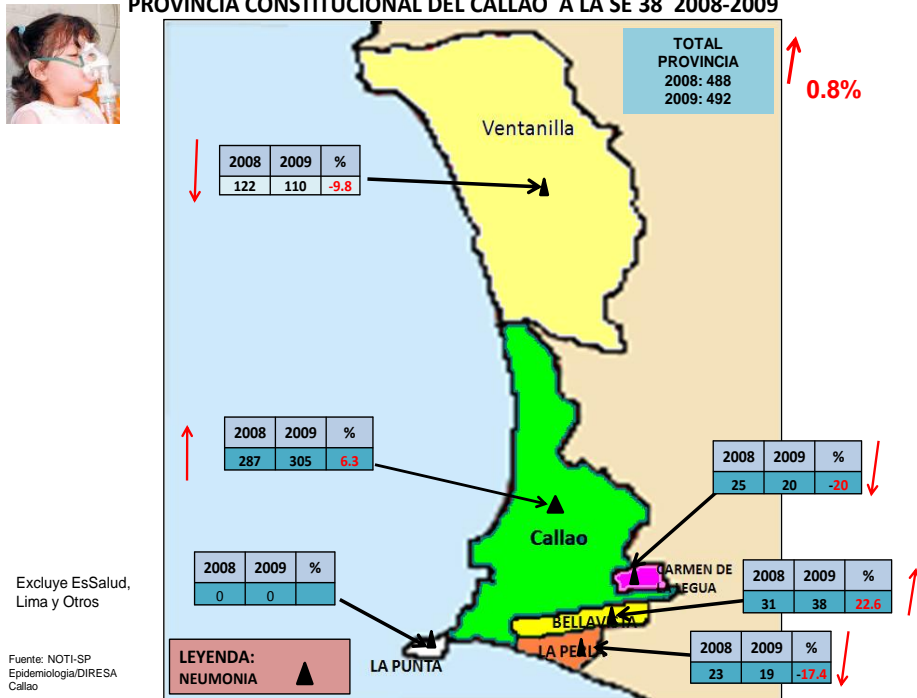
PROVINCIA CONSTITUCIONAL DEL CALLAO A LA SE 38 2008-2009

TOTAL PROVINCIA
2008: 488
2009: 492

0.8%

Ventanilla

| 2008 | 2009 | % |
|---|---|---|
| 122 | 110 | -9.8 |

| 2008 | 2009 | % |
|---|---|---|
| 287 | 305 | 6.3 |

| 2008 | 2009 | % |
|---|---|---|
| 25 | 20 | -20 |

Callao

CARMEN DE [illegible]EGUA

| 2008 | 2009 | % |
|---|---|---|
| 0 | 0 | |

| 2008 | 2009 | % |
|---|---|---|
| 31 | 38 | 22.6 |

BELLAV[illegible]

| 2008 | 2009 | % |
|---|---|---|
| 23 | 19 | -17.4 |

LA PE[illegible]

LA PUNTA

Excluye EsSalud, Lima y Otros

LEYENDA:
NEUMONIA

Fuente: NOTI-SP Epidemiologia/DIRESA Callao